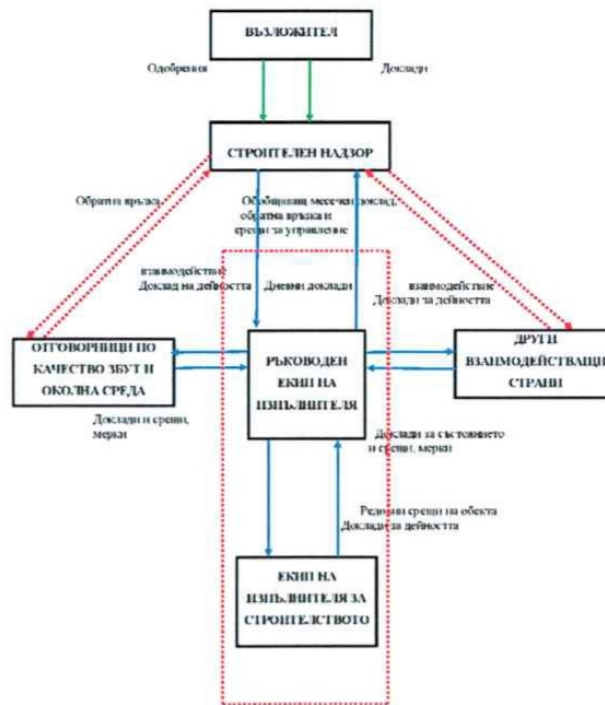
ВЪЗЛОЖИТЕЛ

Одобрения

Доклади

СТРОИТЕЛЕН НАДЗОР

Обратна връзка

Обобщаващ месечен доклад, обратна връзка и срещи за управление

взаимодействие
Доклад на дейността

Дневни доклади

взаимодействие
Доклади за дейността

ОТГОВОРНИЦИ ПО КАЧЕСТВО ЗБУТ И ОКОЛНА СРЕДА

РЪКОВОДЕН ЕКИП НА ИЗПЪЛНИТЕЛЯ

ДРУГИ ВЗАИМОДЕЙСТВАЩИ СТРАНИ

Доклади и срещи, мерки

Доклади за състоянието и срещи, мерки

Редовни срещи на обекта
Доклади за дейността

ЕКИП НА ИЗПЪЛНИТЕЛЯ ЗА СТРОИТЕЛСТВОТО